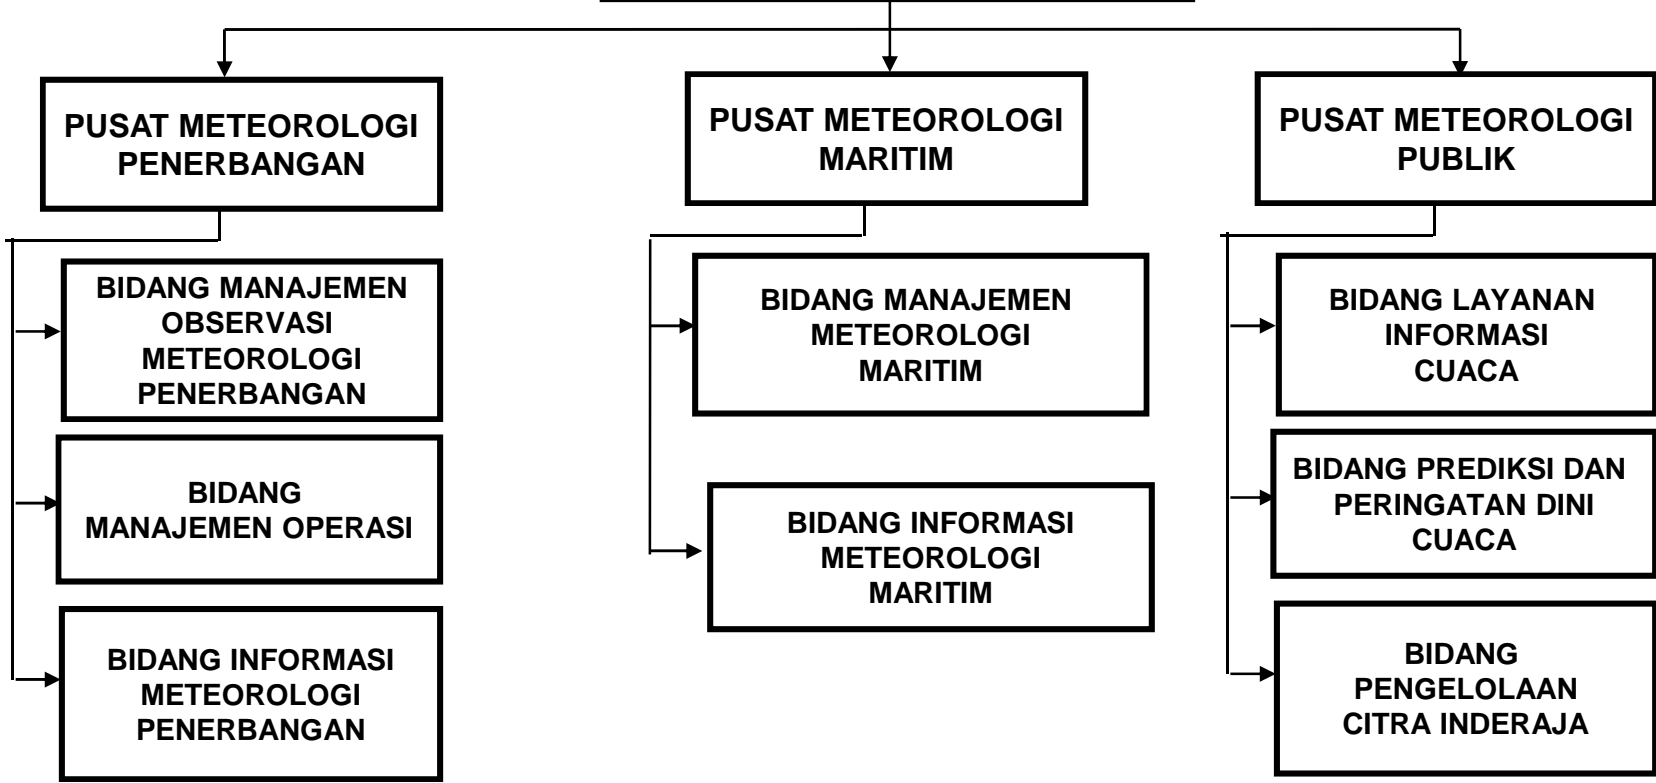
PUSAT METEOROLOGI PENERBANGAN

BIDANG MANAJEMEN OBSERVASI METEOROLOGI PENERBANGAN

BIDANG MANAJEMEN OPERASI

BIDANG INFORMASI METEOROLOGI PENERBANGAN

PUSAT METEOROLOGI MARITIM

BIDANG MANAJEMEN METEOROLOGI MARITIM

BIDANG INFORMASI METEOROLOGI MARITIM

PUSAT METEOROLOGI PUBLIK

BIDANG LAYANAN INFORMASI CUACA

BIDANG PREDIKSI DAN PERINGATAN DINI CUACA

BIDANG PENGELOLAAN CITRA INDERAJA